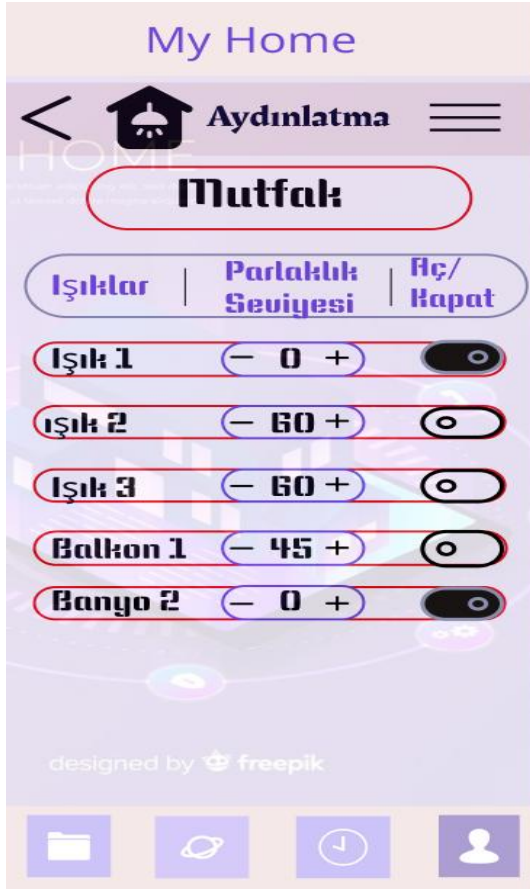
My Home

Aydınlatma

HOME

Mutfak

| Işıklar | Parlaklık Seviyesi | Aç/Kapat |
|---|---|---|
| Işık 1 | − 0 + | |
| ışık 2 | − 60 + | |
| Işık 3 | − 60 + | |
| Balkon 1 | − 45 + | |
| Banyo 2 | − 0 + | |

designed by freepik